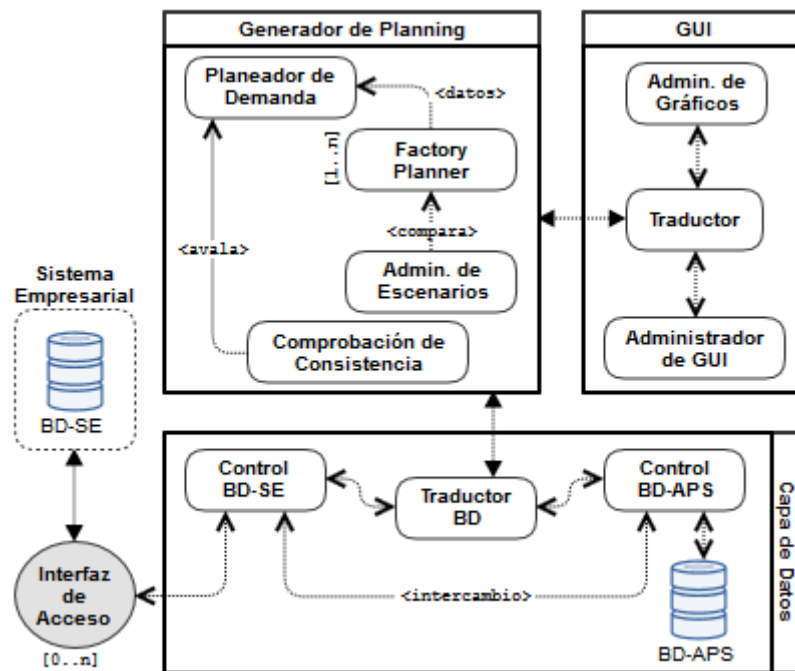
Generador de Planning

GUI

Planeador de Demanda

<datos>

[1..n]

Factory Planner

<compara>

Admin. de Escenarios

<avala>

Comprobación de Consistencia

Admin. de Gráficos

Traductor

Administrador de GUI

Sistema Empresarial

BD-SE

Control BD-SE

Traductor BD

Control BD-APS

Capa de Datos

Interfaz de Acceso

<intercambio>

BD-APS

[0..n]